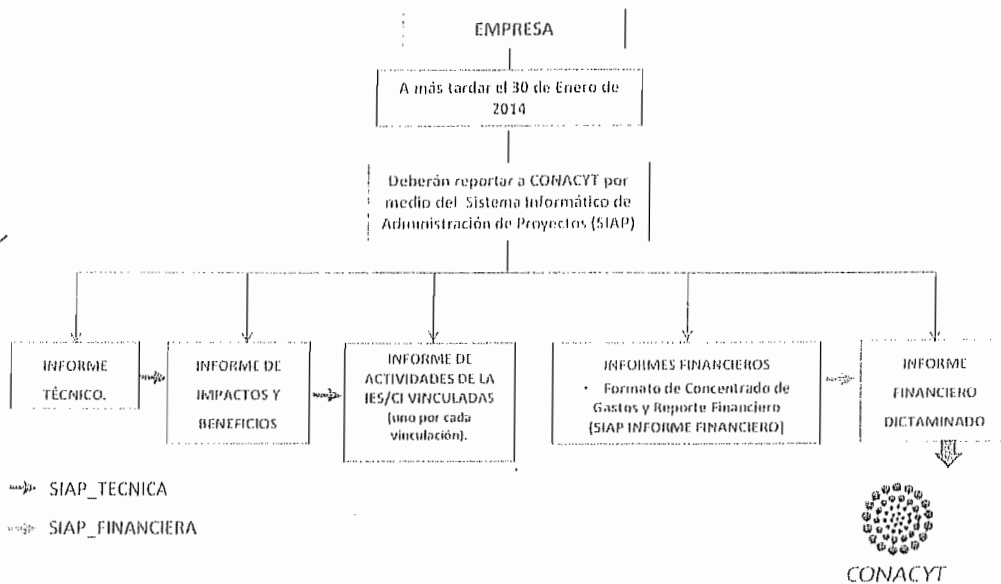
EMPRESA

A más tardar el 30 de Enero de 2014

Deberán reportar a CONACYT por medio del Sistema Informático de Administración de Proyectos (SIAP)

INFORME TÉCNICO.

INFORME DE IMPACTOS Y BENEFICIOS

INFORME DE ACTIVIDADES DE LA IES/CI VINCULADAS (uno por cada vinculación).

INFORMES FINANCIEROS
• Formato de Concentrado de Gastos y Reporte Financiero (SIAP INFORME FINANCIERO)

INFORME FINANCIERO DICTAMINADO

SIAP_TECNICA

SIAP_FINANCIERA

CONACYT